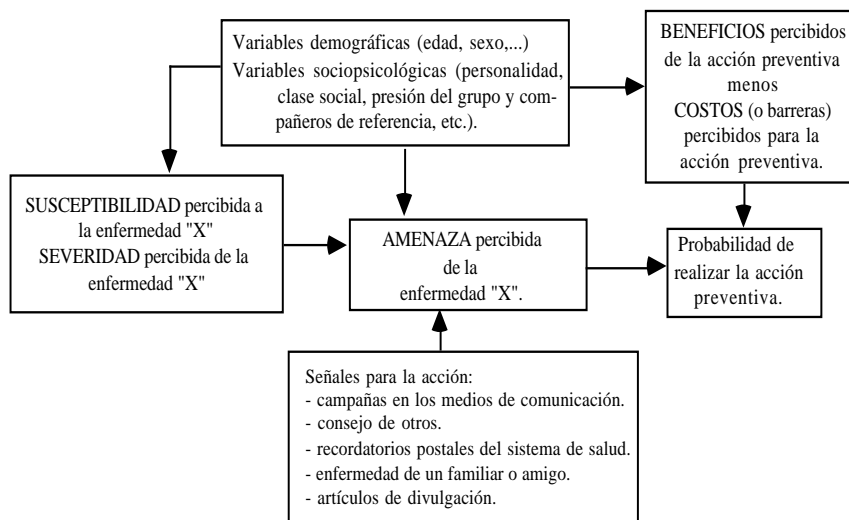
Variables demográficas (edad, sexo,...)
Variables sociopsicológicas (personalidad, clase social, presión del grupo y compañeros de referencia, etc.).

BENEFICIOS percibidos de la acción preventiva menos COSTOS (o barreras) percibidos para la acción preventiva.

SUSCEPTIBILIDAD percibida a la enfermedad "X"
SEVERIDAD percibida de la enfermedad "X"

AMENAZA percibida de la enfermedad "X".

Probabilidad de realizar la acción preventiva.

Señales para la acción:
- campañas en los medios de comunicación.
- consejo de otros.
- recordatorios postales del sistema de salud.
- enfermedad de un familiar o amigo.
- artículos de divulgación.